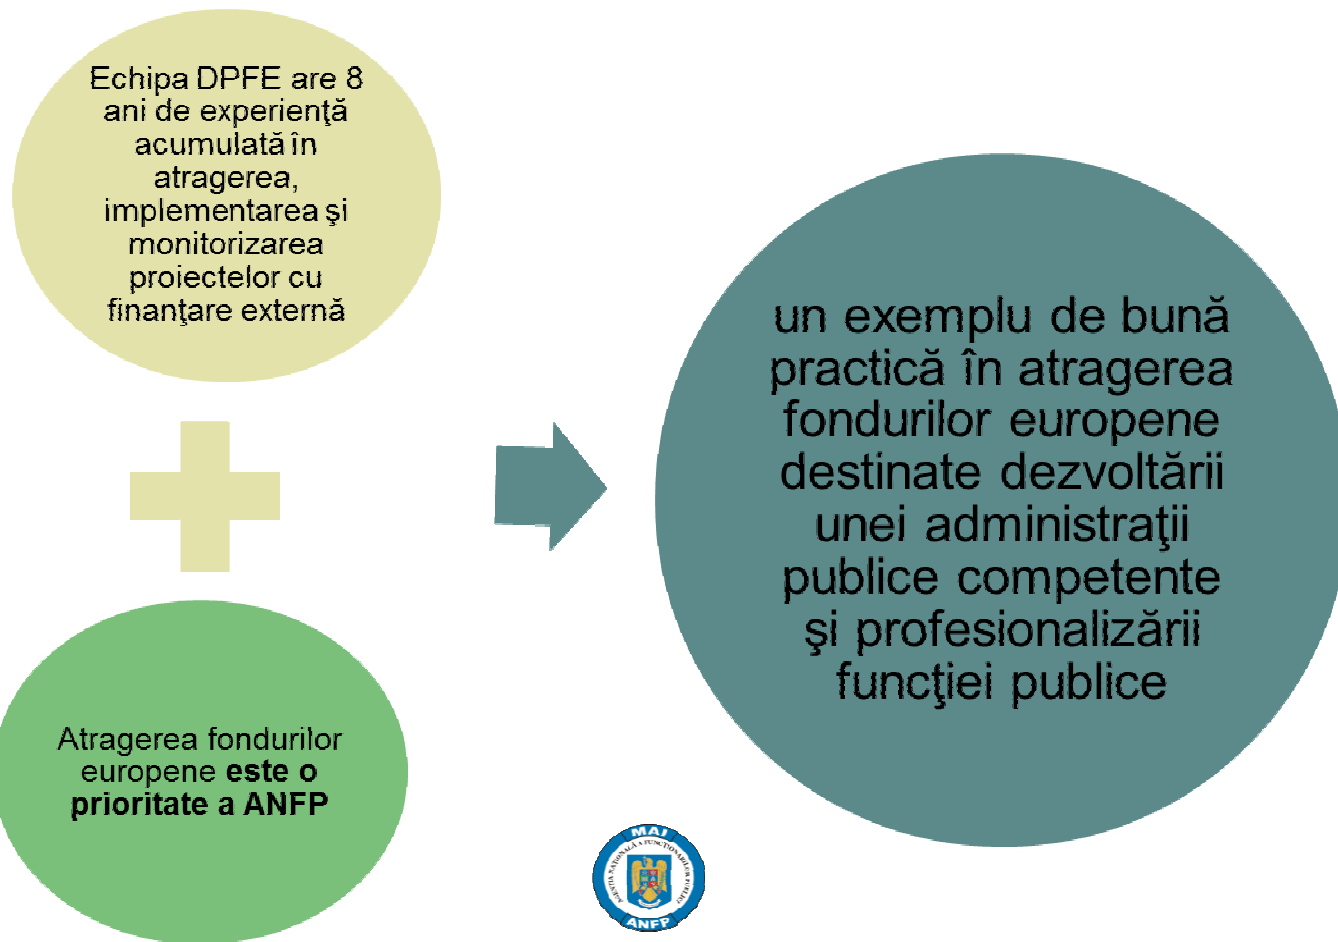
Echipa DPFE are 8 ani de experienţă acumulată în atragerea, implementarea şi monitorizarea proiectelor cu finanţare externă

Atragerea fondurilor europene **este o prioritate a ANFP**

un exemplu de bună practică în atragerea fondurilor europene destinate dezvoltării unei administraţii publice competente şi profesionalizării funcţiei publice

MAI
AGENŢIA NAŢIONALĂ A FUNCŢIONARILOR PUBLICI
ANFP